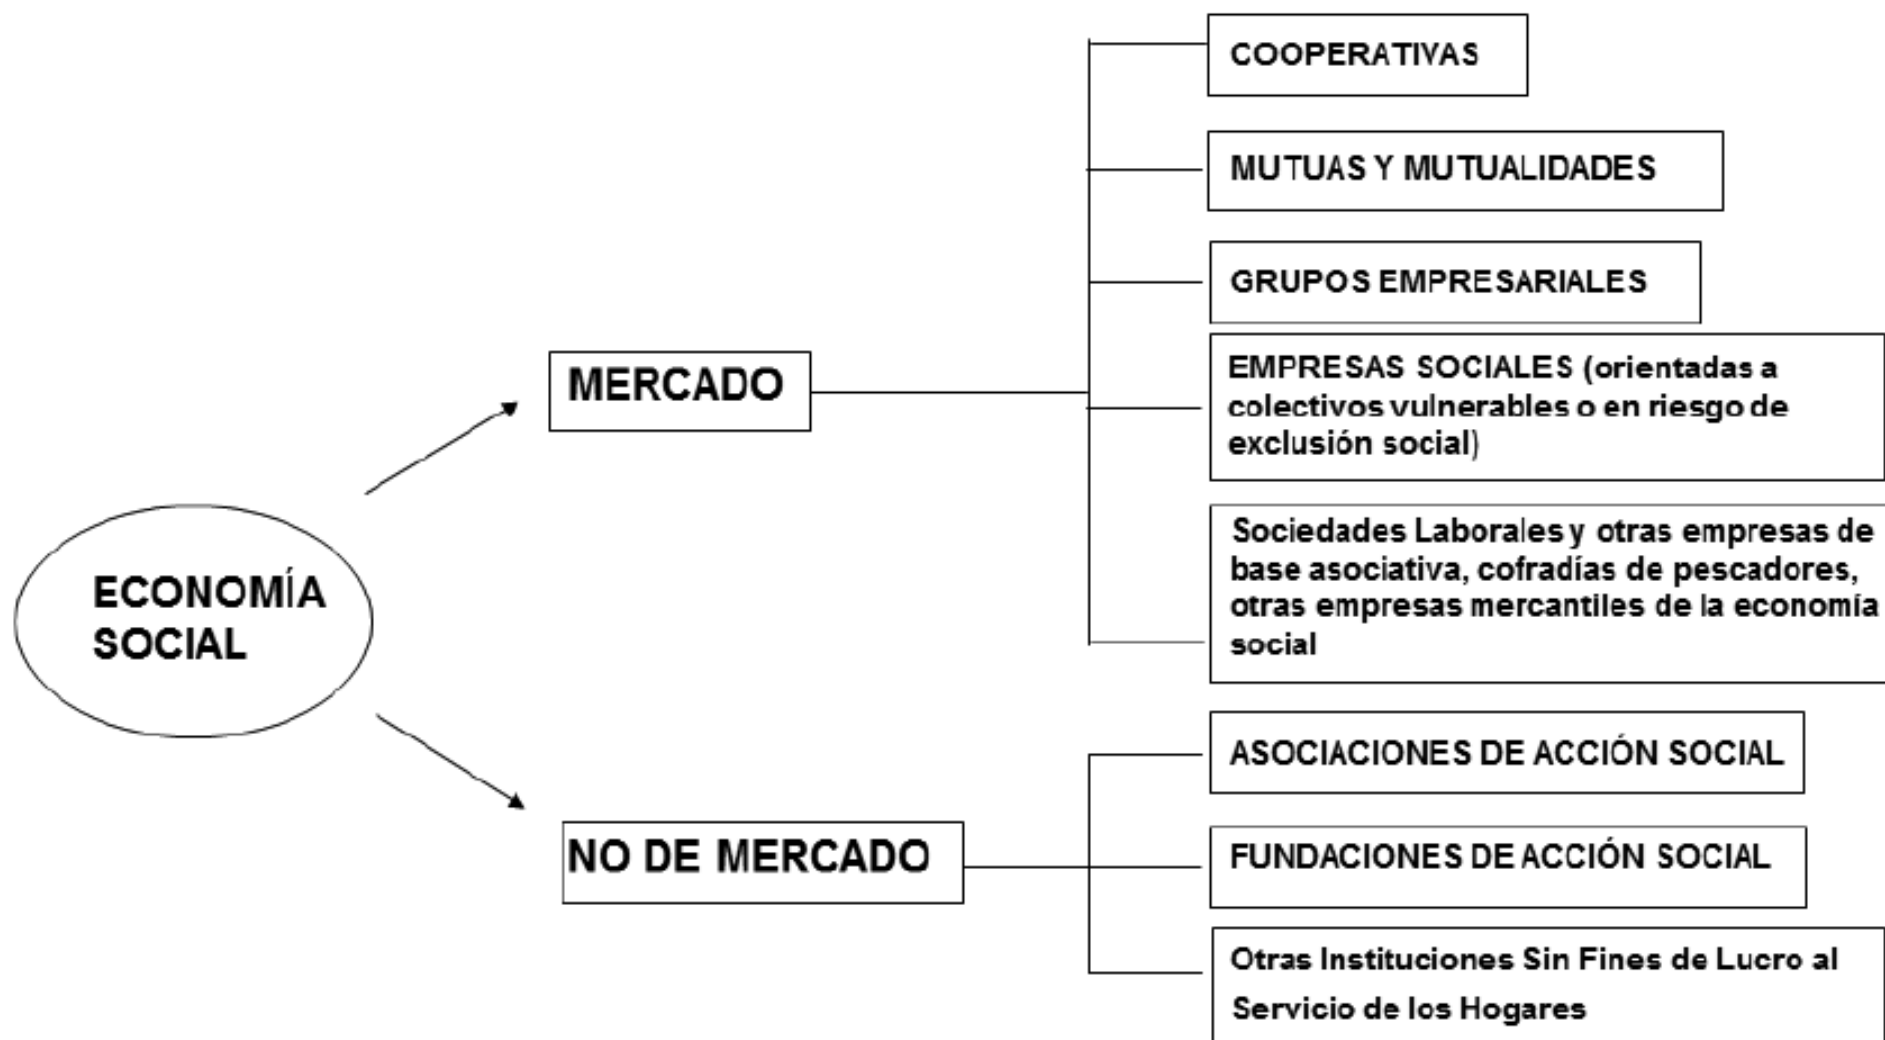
ECONOMÍA SOCIAL

MERCADO

COOPERATIVAS

MUTUAS Y MUTUALIDADES

GRUPOS EMPRESARIALES

EMPRESAS SOCIALES (orientadas a colectivos vulnerables o en riesgo de exclusión social)

Sociedades Laborales y otras empresas de base asociativa, cofradías de pescadores, otras empresas mercantiles de la economía social

NO DE MERCADO

ASOCIACIONES DE ACCIÓN SOCIAL

FUNDACIONES DE ACCIÓN SOCIAL

Otras Instituciones Sin Fines de Lucro al Servicio de los Hogares